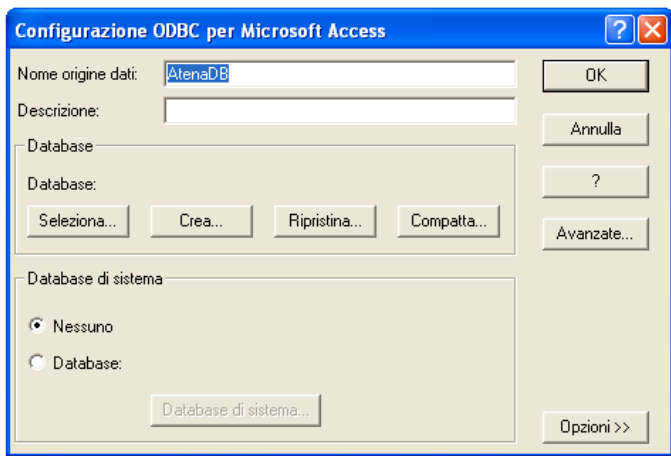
Configurazione ODBC per Microsoft Access

?

Nome origine dati: AtenaDB

Descrizione:

Database

Database:

Seleziona...

Crea...

Ripristina...

Compatta...

Database di sistema

Nessuno

Database:

Database di sistema...

OK

Annulla

?

Avanzate...

Opzioni >>